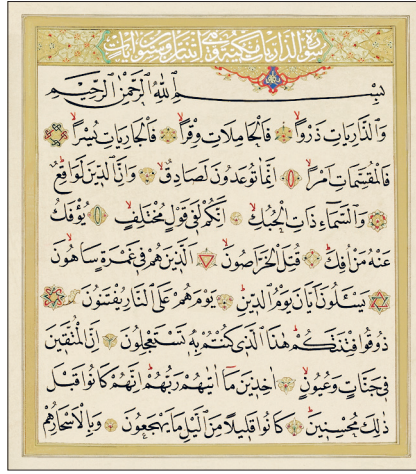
سورة الذاريات مكية وهي ستون آية

بِسْمِ اللّٰهِ الرَّحْمٰنِ الرَّح۪يمِ

وَالذَّارِيَاتِ ذَرْوًاۙ فَالْحَامِلَاتِ وِقْرًاۙ فَالْجَارِيَاتِ يُسْرًاۙ فَالْمُقَسِّمَاتِ اَمْرًاۙ اِنَّمَا تُوعَدُونَ لَصَادِقٌۙ وَاِنَّ الدّ۪ينَ لَوَاقِعٌۜ وَالسَّمَٓاءِ ذَاتِ الْحُبُكِۙ اِنَّكُمْ لَف۪ي قَوْلٍ مُخْتَلِفٍۙ يُؤْفَكُ عَنْهُ مَنْ اُفِكَۜ قُتِلَ الْخَرَّاصُونَۙ اَلَّذ۪ينَ هُمْ ف۪ي غَمْرَةٍ سَاهُونَۙ يَسْـَٔلُونَ اَيَّانَ يَوْمُ الدّ۪ينِۜ يَوْمَ هُمْ عَلَى النَّارِ يُفْتَنُونَ ذُوقُوا فِتْنَتَكُمْۜ هٰذَا الَّذ۪ي كُنْتُمْ بِه۪ تَسْتَعْجِلُونَ اِنَّ الْمُتَّق۪ينَ ف۪ي جَنَّاتٍ وَعُيُونٍۙ اٰخِذ۪ينَ مَٓا اٰتٰيهُمْ رَبُّهُمْۜ اِنَّهُمْ كَانُوا قَبْلَ ذٰلِكَ مُحْسِن۪ينَۜ كَانُوا قَل۪يلًا مِنَ الَّيْلِ مَا يَهْجَعُونَ وَبِالْاَسْحَارِ هُمْ